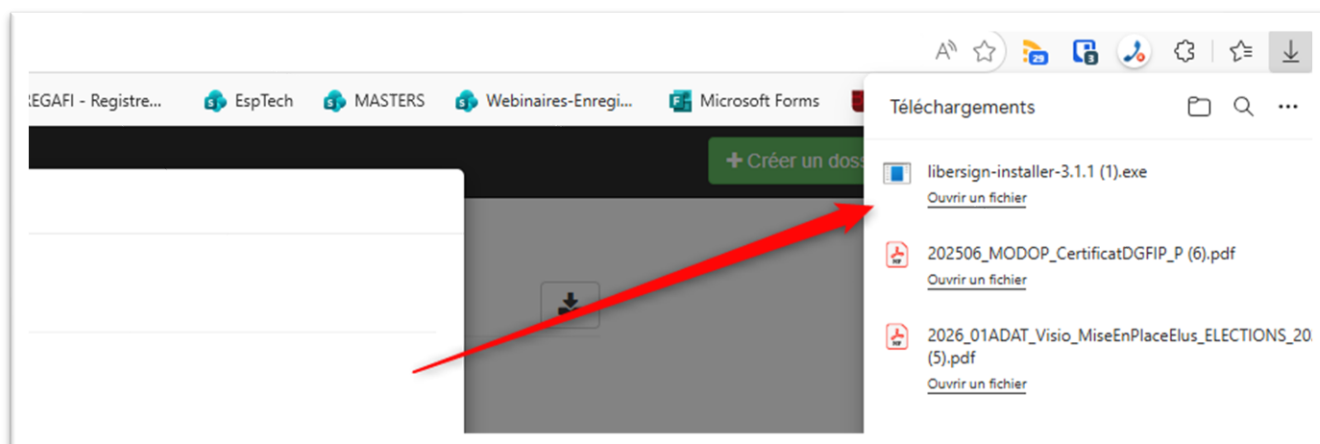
29

EGAFI - Registre... EspTech MASTERS Webinaires-Enregi... Microsoft Forms

Téléchargements

+ Créer un doss

libersign-installer-3.1.1 (1).exe
Ouvrir un fichier

202506_MODOP_CertificatDGFIP_P (6).pdf
Ouvrir un fichier

2026_01ADAT_Visio_MiseEnPlaceElus_ELECTIONS_20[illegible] (5).pdf
Ouvrir un fichier